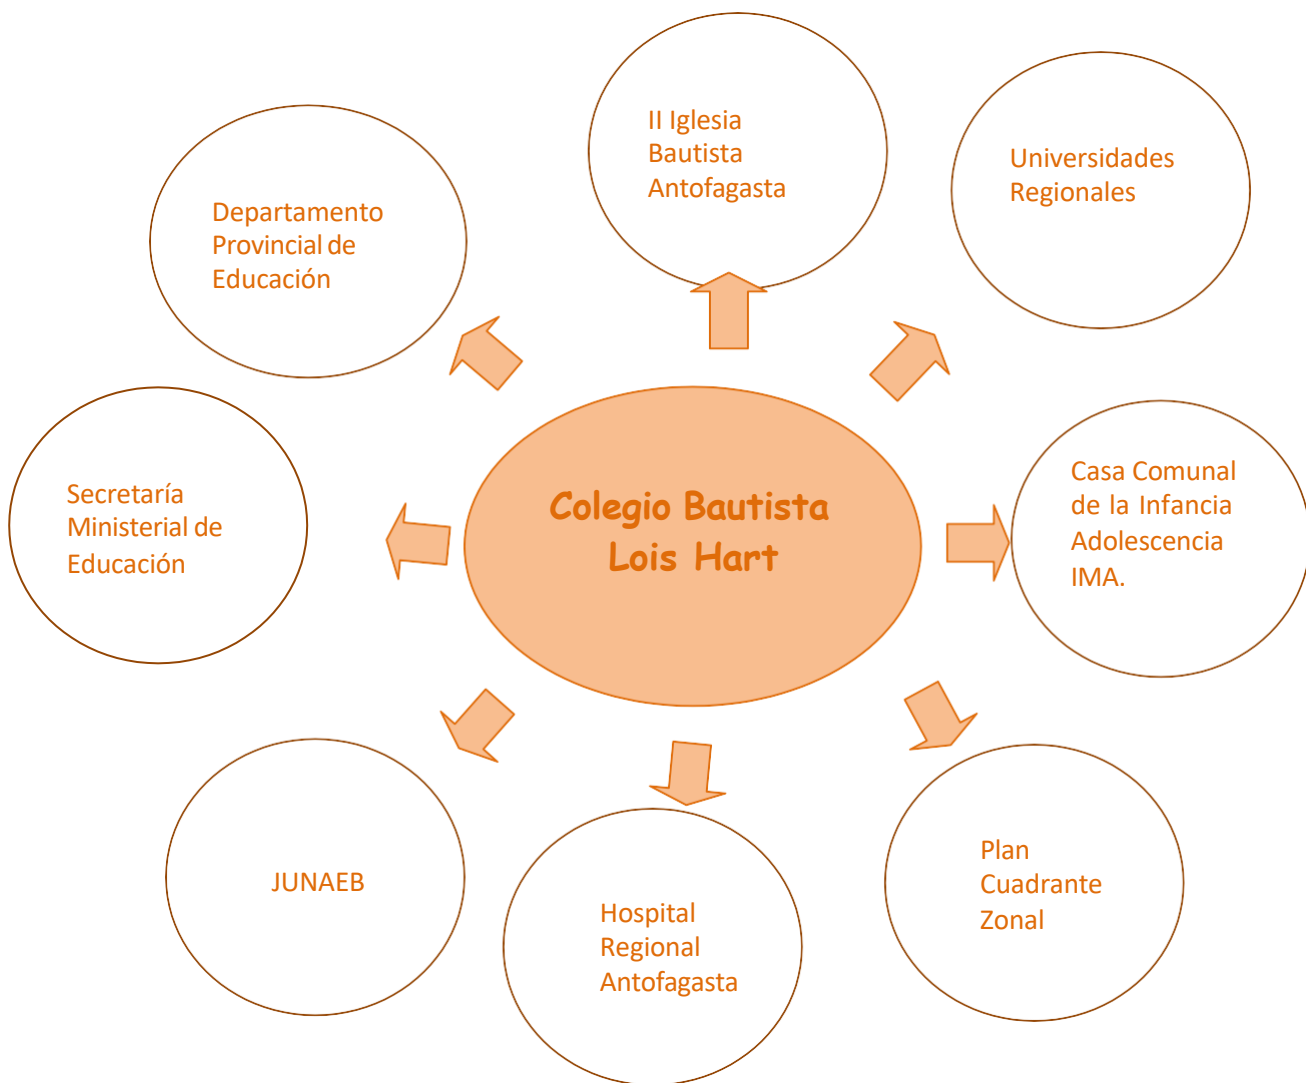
Colegio Bautista Lois Hart

II Iglesia Bautista Antofagasta

Universidades Regionales

Departamento Provincial de Educación

Secretaría Ministerial de Educación

Casa Comunal de la Infancia Adolescencia IMA.

JUNAEB

Hospital Regional Antofagasta

Plan Cuadrante Zonal